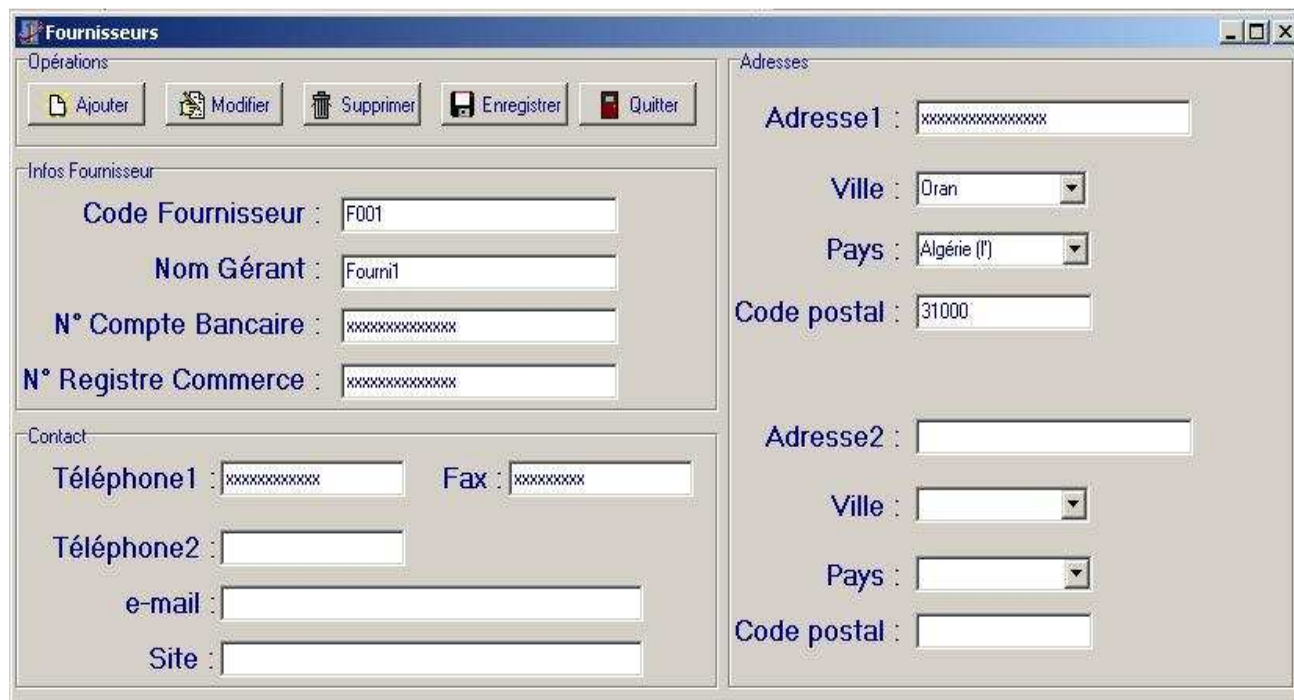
Fournisseurs

Opérations

Ajouter Modifier Supprimer Enregistrer Quitter

Infos Fournisseur

Code Fournisseur : F001

Nom Gérant : Fourni1

N° Compte Bancaire : xxxxxxxxxxxxx

N° Registre Commerce : xxxxxxxxxxxxx

Contact

Téléphone1 : xxxxxxxxxxx Fax : xxxxxxxx

Téléphone2 :

e-mail :

Site :

Adresses

Adresse1 : xxxxxxxxxxxxxxx

Ville : Oran

Pays : Algérie (l')

Code postal : 31000

Adresse2 :

Ville :

Pays :

Code postal :